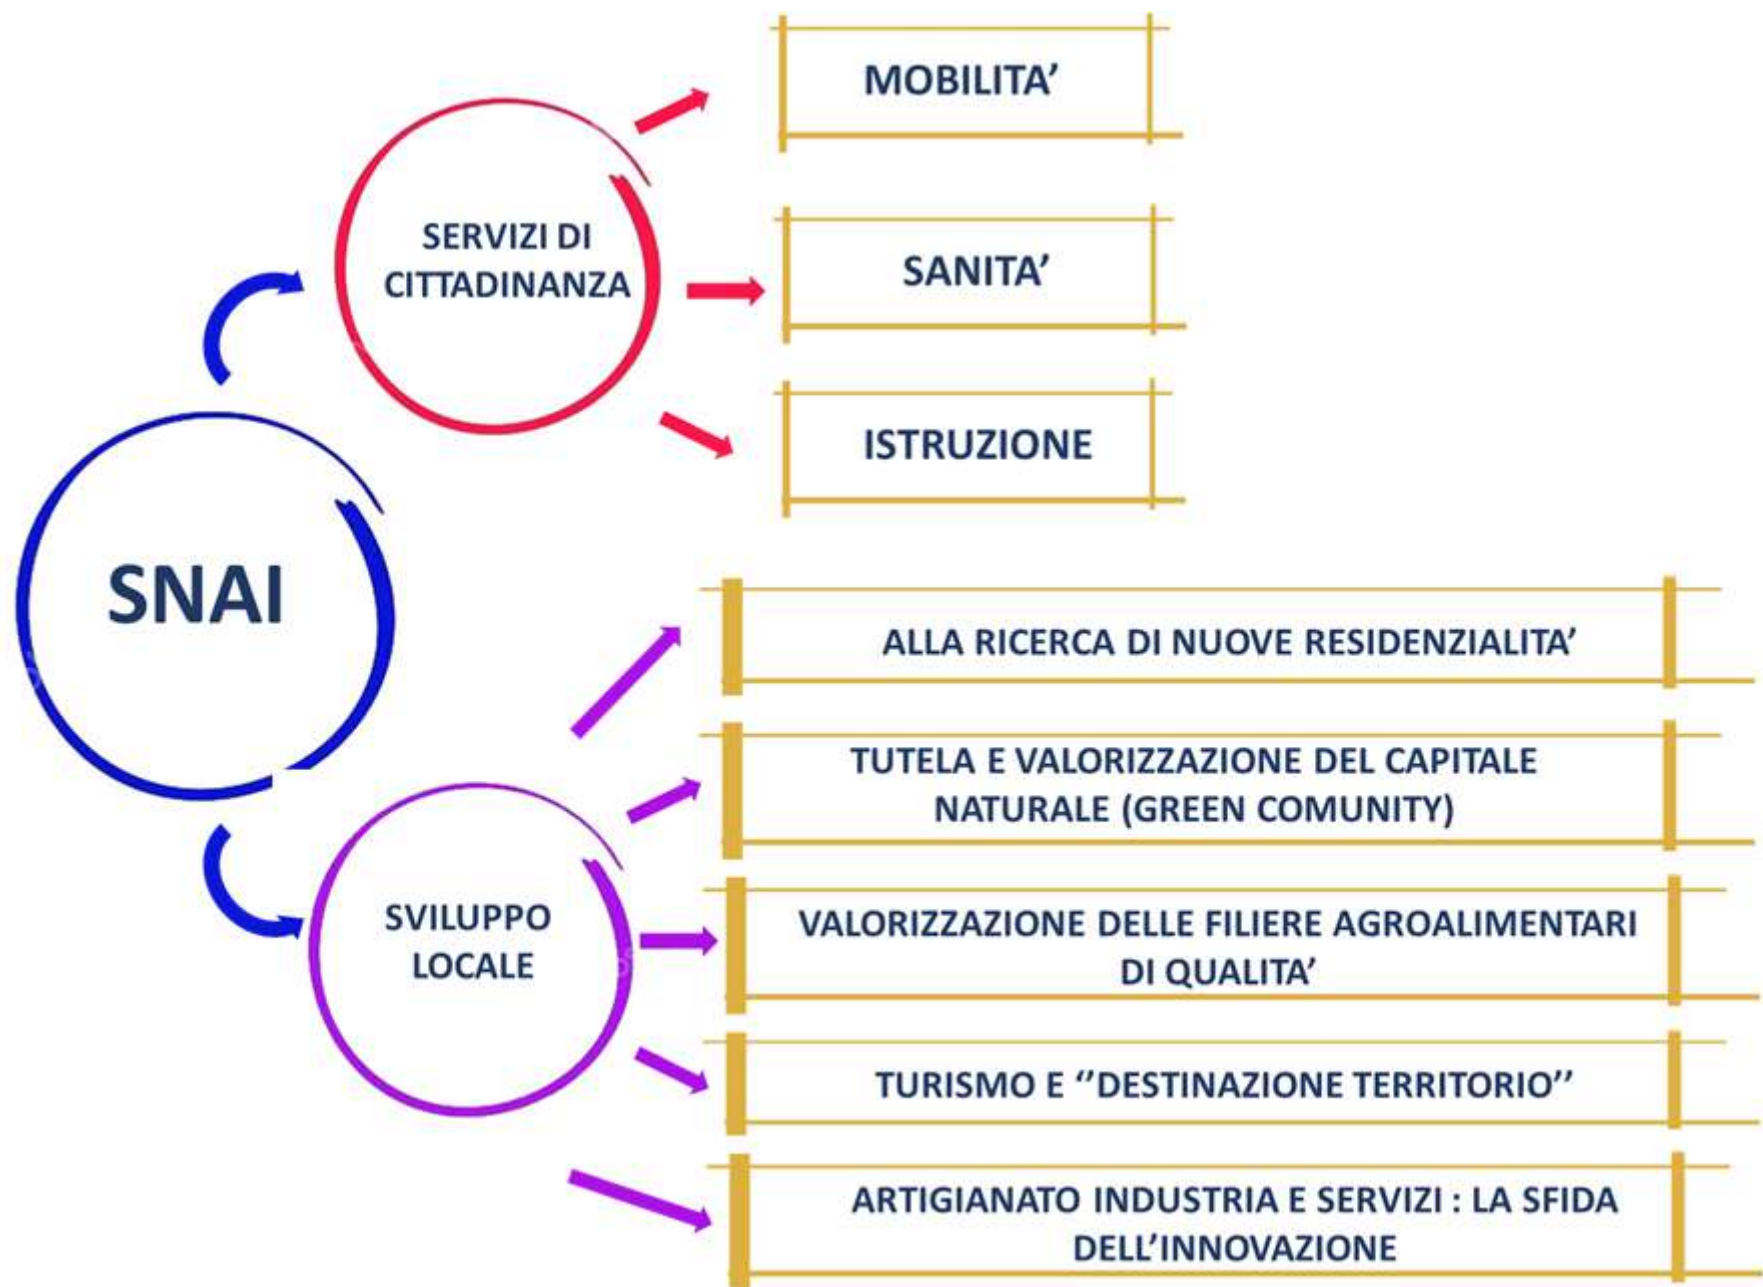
SNAI

SERVIZI DI CITTADINANZA

MOBILITA'

SANITA'

ISTRUZIONE

SVILUPPO LOCALE

ALLA RICERCA DI NUOVE RESIDENZIALITA'

TUTELA E VALORIZZAZIONE DEL CAPITALE NATURALE (GREEN COMUNITY)

VALORIZZAZIONE DELLE FILIERE AGROALIMENTARI DI QUALITA'

TURISMO E ''DESTINAZIONE TERRITORIO''

ARTIGIANATO INDUSTRIA E SERVIZI : LA SFIDA DELL'INNOVAZIONE